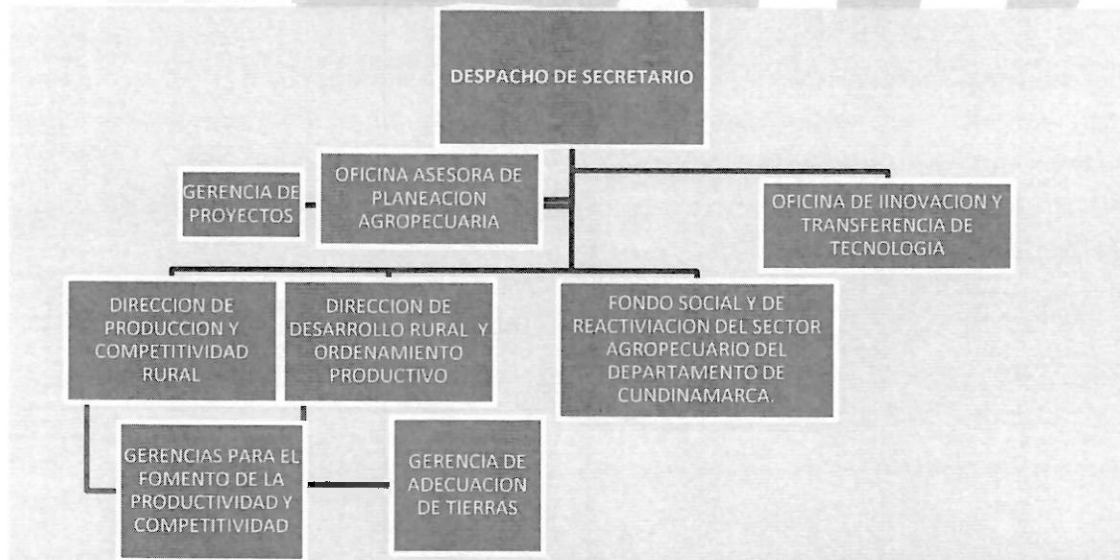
DESPACHO DE SECRETARIO

GERENCIA DE PROYECTOS

OFICINA ASESORA DE PLANEACION AGROPECUARIA

OFICINA DE IINOVACION Y TRANSFERENCIA DE TECNOLOGIA

DIRECCION DE PRODUCCION Y COMPETITIVIDAD RURAL

DIRECCION DE DESARROLLO RURAL Y ORDENAMIENTO PRODUCTIVO

FONDO SOCIAL Y DE REACTIVIACION DEL SECTOR AGROPECUARIO DEL DEPARTAMENTO DE CUNDINAMARCA.

GERENCIAS PARA EL FOMENTO DE LA PRODUCTIVIDAD Y COMPETITIVIDAD

GERENCIA DE ADECUACION DE TIERRAS